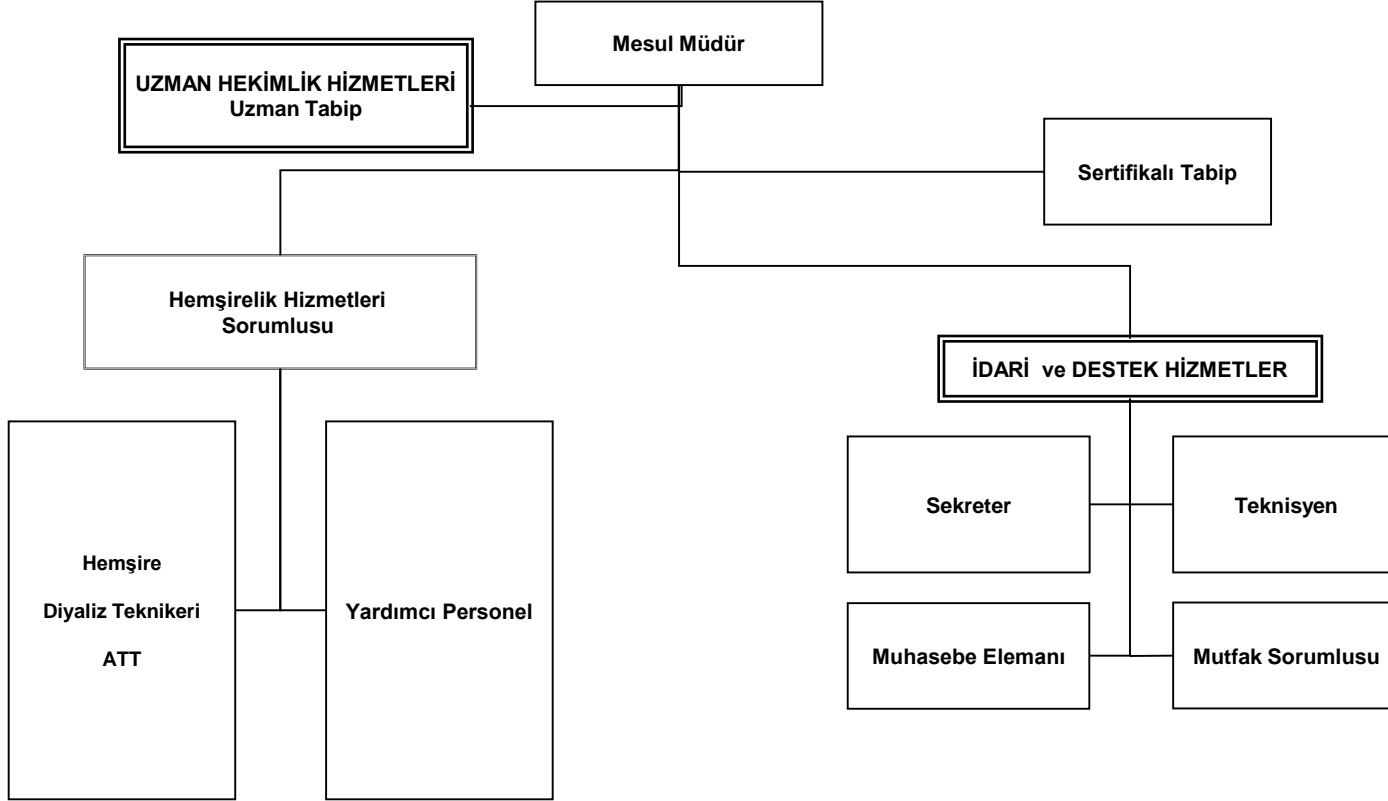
Mesul Müdür

UZMAN HEKİMLİK HİZMETLERİ
Uzman Tabip

Sertifikalı Tabip

Hemşirelik Hizmetleri Sorumlusu

İDARİ ve DESTEK HİZMETLER

Hemşire

Diyaliz Teknikeri

ATT

Yardımcı Personel

Sekreter

Teknisyen

Muhasebe Elemanı

Mutfak Sorumlusu